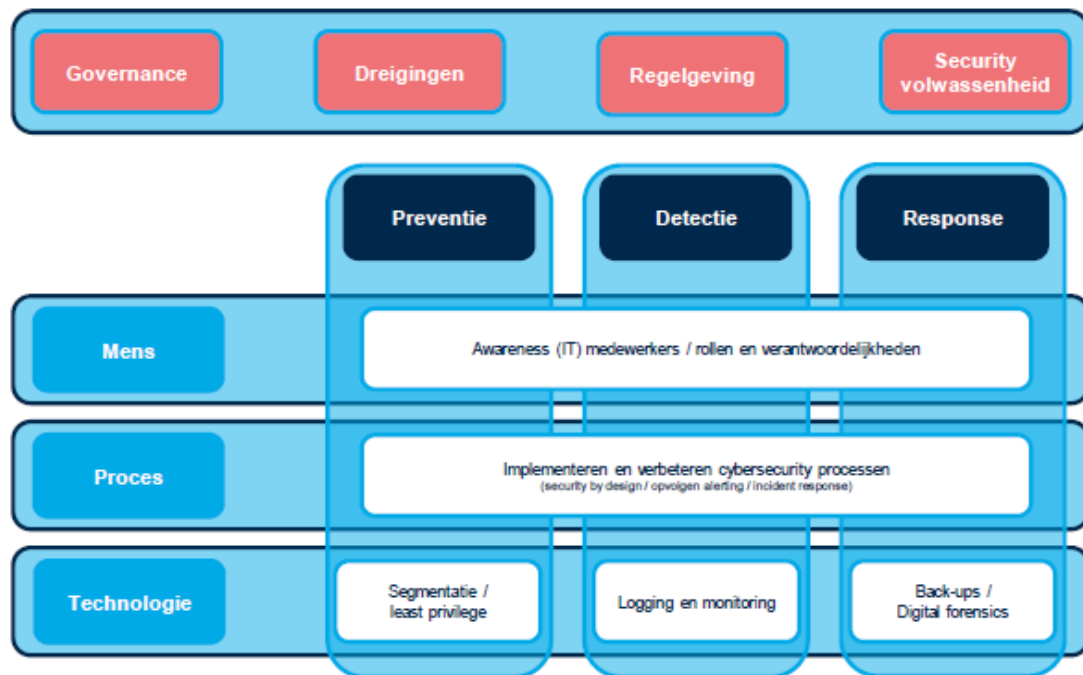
Governance

Dreigingen

Regelgeving

Security volwassenheid

Preventie

Detectie

Response

Mens

Awareness (IT) medewerkers / rollen en verantwoordelijkheden

Proces

Implementeren en verbeteren cybersecurity processen
(security by design / opvolgen alerting / incident response)

Technologie

Segmentatie / least privilege

Logging en monitoring

Back-ups / Digital forensics